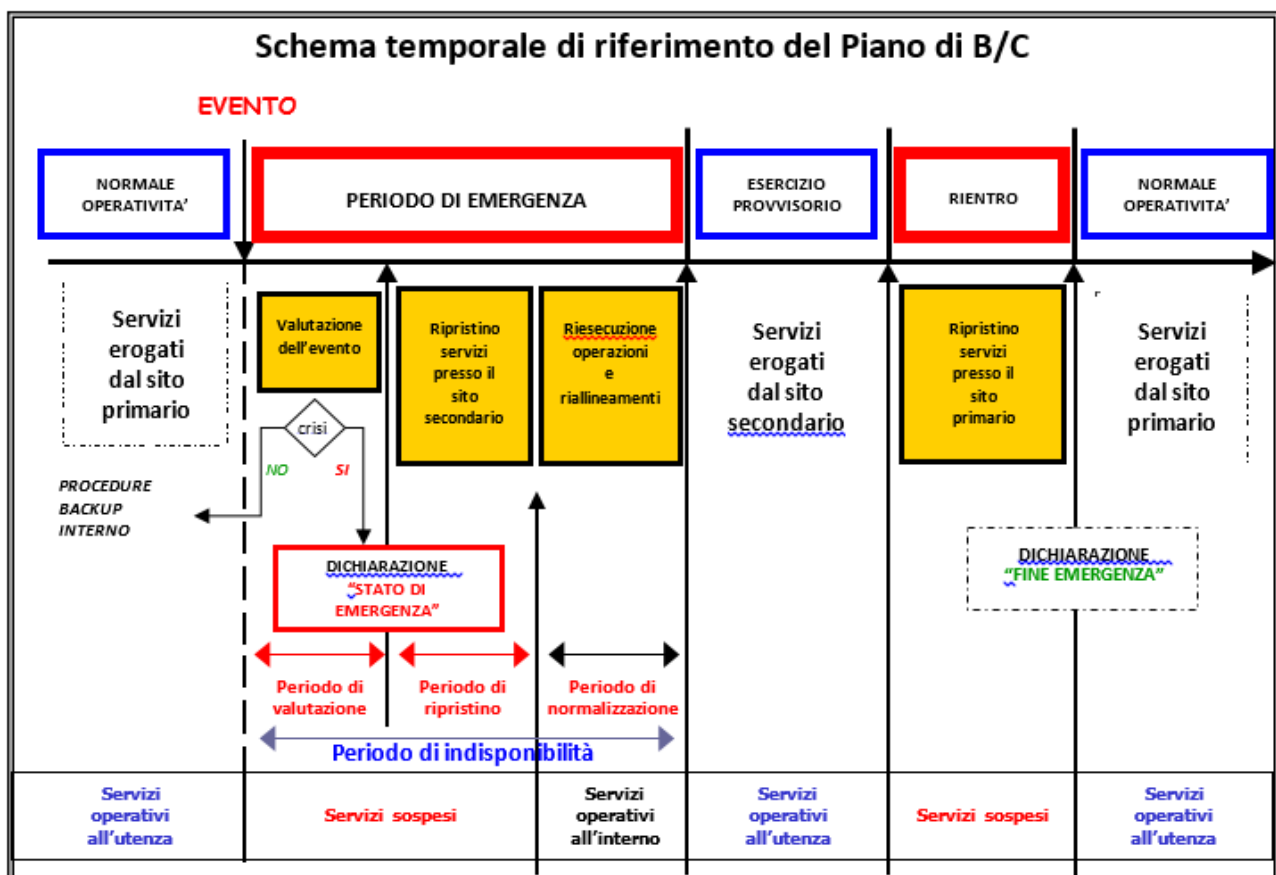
Schema temporale di riferimento del Piano di B/C

EVENTO

NORMALE OPERATIVITA'

PERIODO DI EMERGENZA

ESERCIZIO PROVVISORIO

RIENTRO

NORMALE OPERATIVITA'

Servizi erogati dal sito primario

Valutazione dell'evento

crisi

NO

SI

PROCEDURE BACKUP INTERNO

Ripristino servizi presso il sito secondario

Riesecuzione operazioni e riallineamenti

Servizi erogati dal sito secondario

Ripristino servizi presso il sito primario

Servizi erogati dal sito primario

DICHIARAZIONE "STATO DI EMERGENZA"

DICHIARAZIONE "FINE EMERGENZA"

Periodo di valutazione

Periodo di ripristino

Periodo di normalizzazione

Periodo di indisponibilità

| Servizi operativi all'utenza | Servizi sospesi | Servizi operativi all'interno | Servizi operativi all'utenza | Servizi sospesi | Servizi operativi all'utenza |